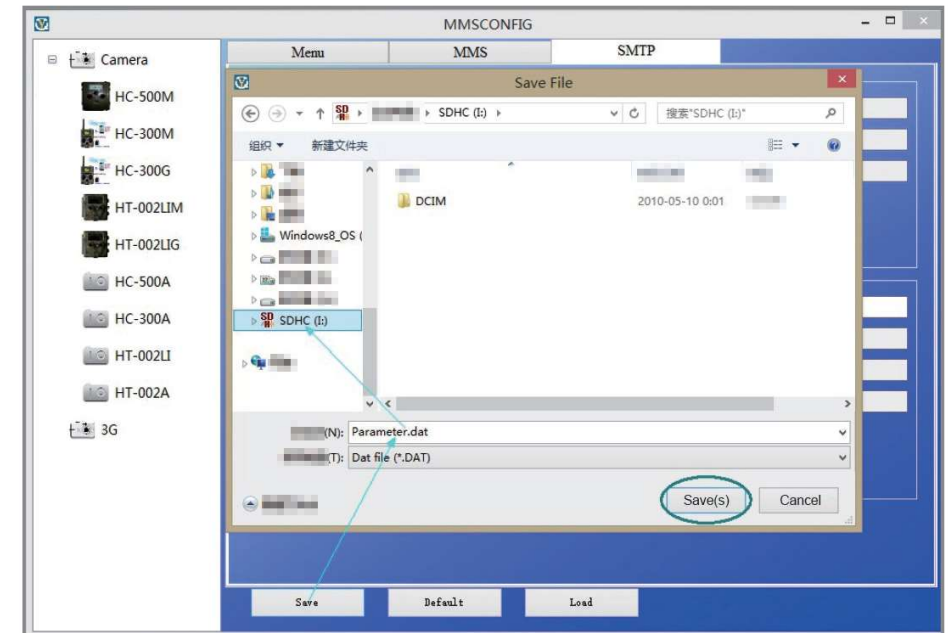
MMSCONFIG

Camera
HC-500M
HC-300M
HC-300G
HT-002LIM
HT-002LIG
HC-500A
HC-300A
HT-002LI
HT-002A
3G

Menu
MMS
SMTP

Save File

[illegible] › SDHC (I:) ›
搜索"SDHC (I:)"
组织 ▾
新建文件夹

Windows8_OS (
SDHC (I:)

DCIM
2010-05-10 0:01

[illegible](N): Parameter.dat
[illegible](T): Dat file (*.DAT)

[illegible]
Save(s)
Cancel

Save
Default
Load